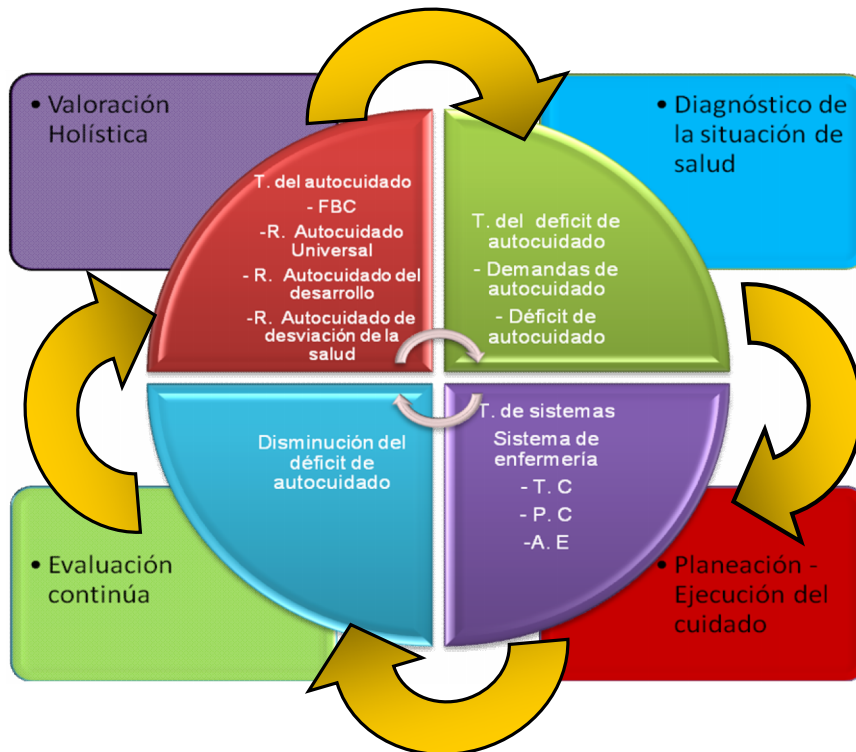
• Valoración Holística

• Diagnóstico de la situación de salud

T. del autocuidado
- FBC
-R. Autocuidado Universal
- R. Autocuidado del desarrollo
-R. Autocuidado de desviación de la salud

T. del deficit de autocuidado
- Demandas de autocuidado
- Déficit de autocuidado

Disminución del déficit de autocuidado

T. de sistemas
Sistema de enfermería
- T. C
- P. C
-A. E

• Evaluación continúa

• Planeación - Ejecución del cuidado